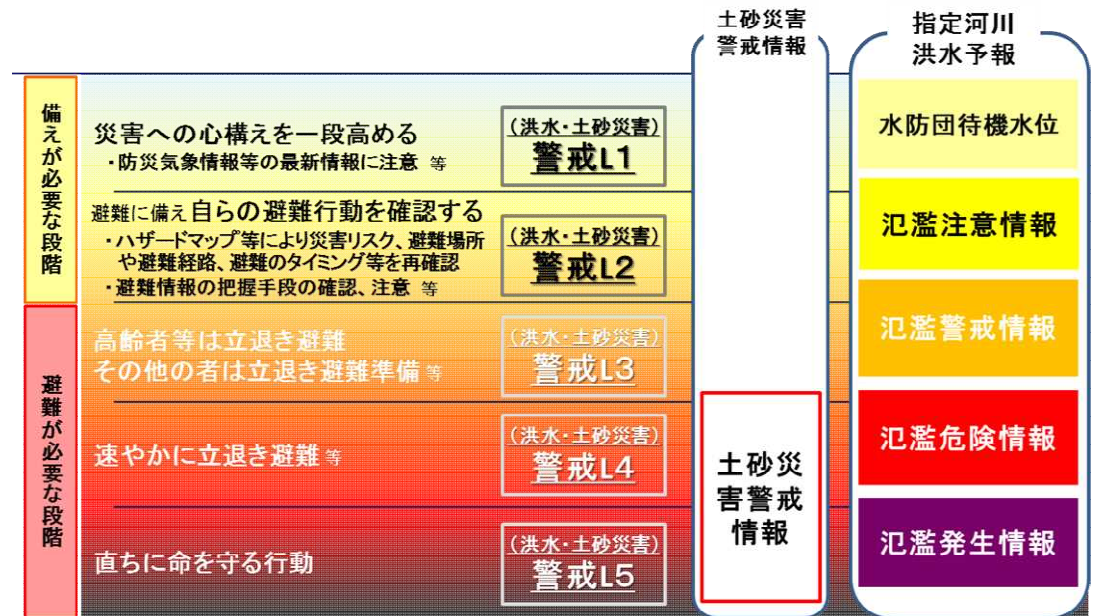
土砂災害警戒情報

指定河川洪水予報

備えが必要な段階

災害への心構えを一段高める
・防災気象情報等の最新情報に注意 等

（洪水・土砂災害）
警戒L1

水防団待機水位

避難に備え自らの避難行動を確認する
・ハザードマップ等により災害リスク、避難場所や避難経路、避難のタイミング等を再確認
・避難情報の把握手段の確認、注意 等

（洪水・土砂災害）
警戒L2

氾濫注意情報

避難が必要な段階

高齢者等は立退き避難
その他の者は立退き避難準備 等

（洪水・土砂災害）
警戒L3

氾濫警戒情報

速やかに立退き避難 等

（洪水・土砂災害）
警戒L4

土砂災害警戒情報

氾濫危険情報

直ちに命を守る行動

（洪水・土砂災害）
警戒L5

氾濫発生情報